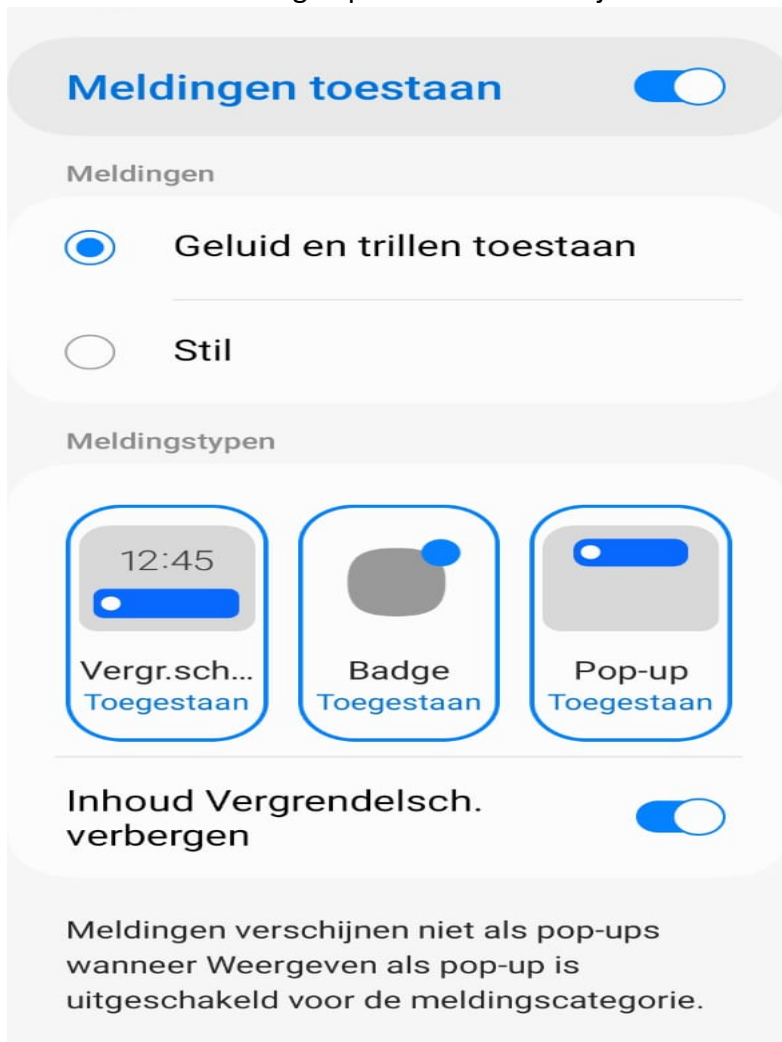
Meldingen toestaan

Meldingen

Geluid en trillen toestaan

Stil

Meldingstypen

12:45

Vergr.sch...
Toegestaan

Badge
Toegestaan

Pop-up
Toegestaan

Inhoud Vergrendelsch. verbergen

Meldingen verschijnen niet als pop-ups wanneer Weergeven als pop-up is uitgeschakeld voor de meldingscategorie.